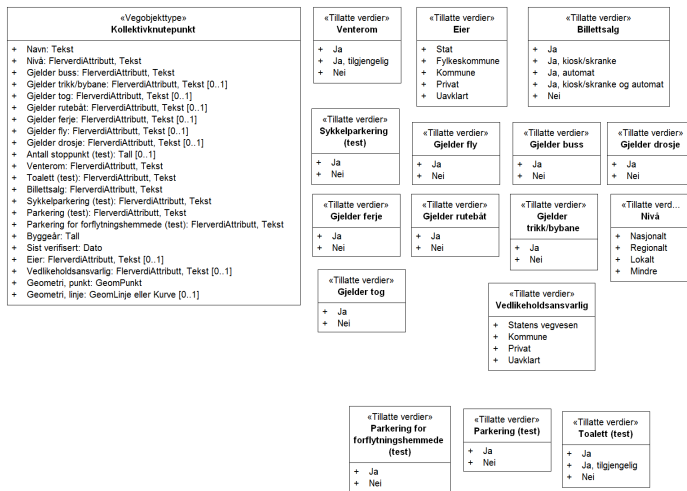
«Vegobjekttype»
Kollektivknutepunkt

+ Navn: Tekst
+ Nivå: FlerverdiAttributt, Tekst
+ Gjelder buss: FlerverdiAttributt, Tekst
+ Gjelder trikk/bybane: FlerverdiAttributt, Tekst [0..1]
+ Gjelder tog: FlerverdiAttributt, Tekst [0..1]
+ Gjelder rutebåt: FlerverdiAttributt, Tekst [0..1]
+ Gjelder ferje: FlerverdiAttributt, Tekst [0..1]
+ Gjelder fly: FlerverdiAttributt, Tekst [0..1]
+ Gjelder drosje: FlerverdiAttributt, Tekst [0..1]
+ Antall stoppunkt (test): Tall [0..1]
+ Venterom: FlerverdiAttributt, Tekst
+ Toalett (test): FlerverdiAttributt, Tekst
+ Billettsalg: FlerverdiAttributt, Tekst
+ Sykkelparkering (test): FlerverdiAttributt, Tekst
+ Parkering (test): FlerverdiAttributt, Tekst
+ Parkering for forflytningshemmede (test): FlerverdiAttributt, Tekst
+ Byggeår: Tall
+ Sist verifisert: Dato
+ Eier: FlerverdiAttributt, Tekst [0..1]
+ Vedlikeholdsansvarlig: FlerverdiAttributt, Tekst [0..1]
+ Geometri, punkt: GeomPunkt
+ Geometri, linje: GeomLinje eller Kurve [0..1]

«Tillatte verdier»
Venterom
+ Ja
+ Ja, tilgjengelig
+ Nei

«Tillatte verdier»
Eier
+ Stat
+ Fylkeskommune
+ Kommune
+ Privat
+ Uavklart

«Tillatte verdier»
Billettsalg
+ Ja
+ Ja, kiosk/skranke
+ Ja, automat
+ Ja, kiosk/skranke og automat
+ Nei

«Tillatte verdier»
Sykkelparkering (test)
+ Ja
+ Nei

«Tillatte verdier»
Gjelder fly
+ Ja
+ Nei

«Tillatte verdier»
Gjelder buss
+ Ja
+ Nei

«Tillatte verdier»
Gjelder drosje
+ Ja
+ Nei

«Tillatte verdier»
Gjelder ferje
+ Ja
+ Nei

«Tillatte verdier»
Gjelder rutebåt
+ Ja
+ Nei

«Tillatte verdier»
Gjelder trikk/bybane
+ Ja
+ Nei

«Tillatte verd...
Nivå
+ Nasjonalt
+ Regionalt
+ Lokalt
+ Mindre

«Tillatte verdier»
Gjelder tog
+ Ja
+ Nei

«Tillatte verdier»
Vedlikeholdsansvarlig
+ Statens vegvesen
+ Kommune
+ Privat
+ Uavklart

«Tillatte verdier»
Parkering for forflytningshemmede (test)
+ Ja
+ Nei

«Tillatte verdier»
Parkering (test)
+ Ja
+ Nei

«Tillatte verdier»
Toalett (test)
+ Ja
+ Ja, tilgjengelig
+ Nei